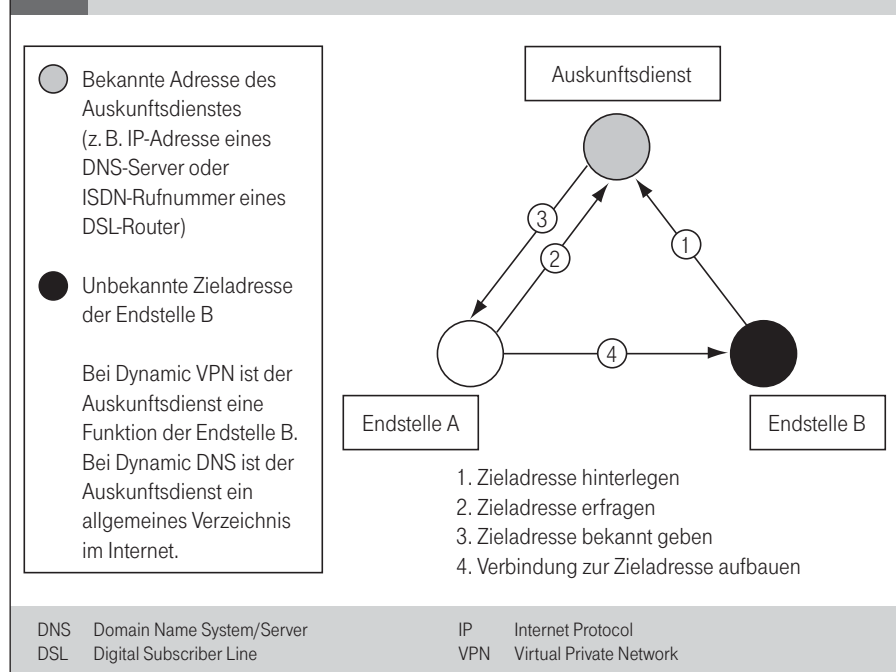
Bekannte Adresse des Auskunftsdienstes (z. B. IP-Adresse eines DNS-Server oder ISDN-Rufnummer eines DSL-Router)

Unbekannte Zieladresse der Endstelle B

Bei Dynamic VPN ist der Auskunftsdienst eine Funktion der Endstelle B. Bei Dynamic DNS ist der Auskunftsdienst ein allgemeines Verzeichnis im Internet.

Auskunftsdienst

3

2

1

4

Endstelle A

Endstelle B

1. Zieladresse hinterlegen
2. Zieladresse erfragen
3. Zieladresse bekannt geben
4. Verbindung zur Zieladresse aufbauen

DNS Domain Name System/Server
DSL Digital Subscriber Line

IP Internet Protocol
VPN Virtual Private Network